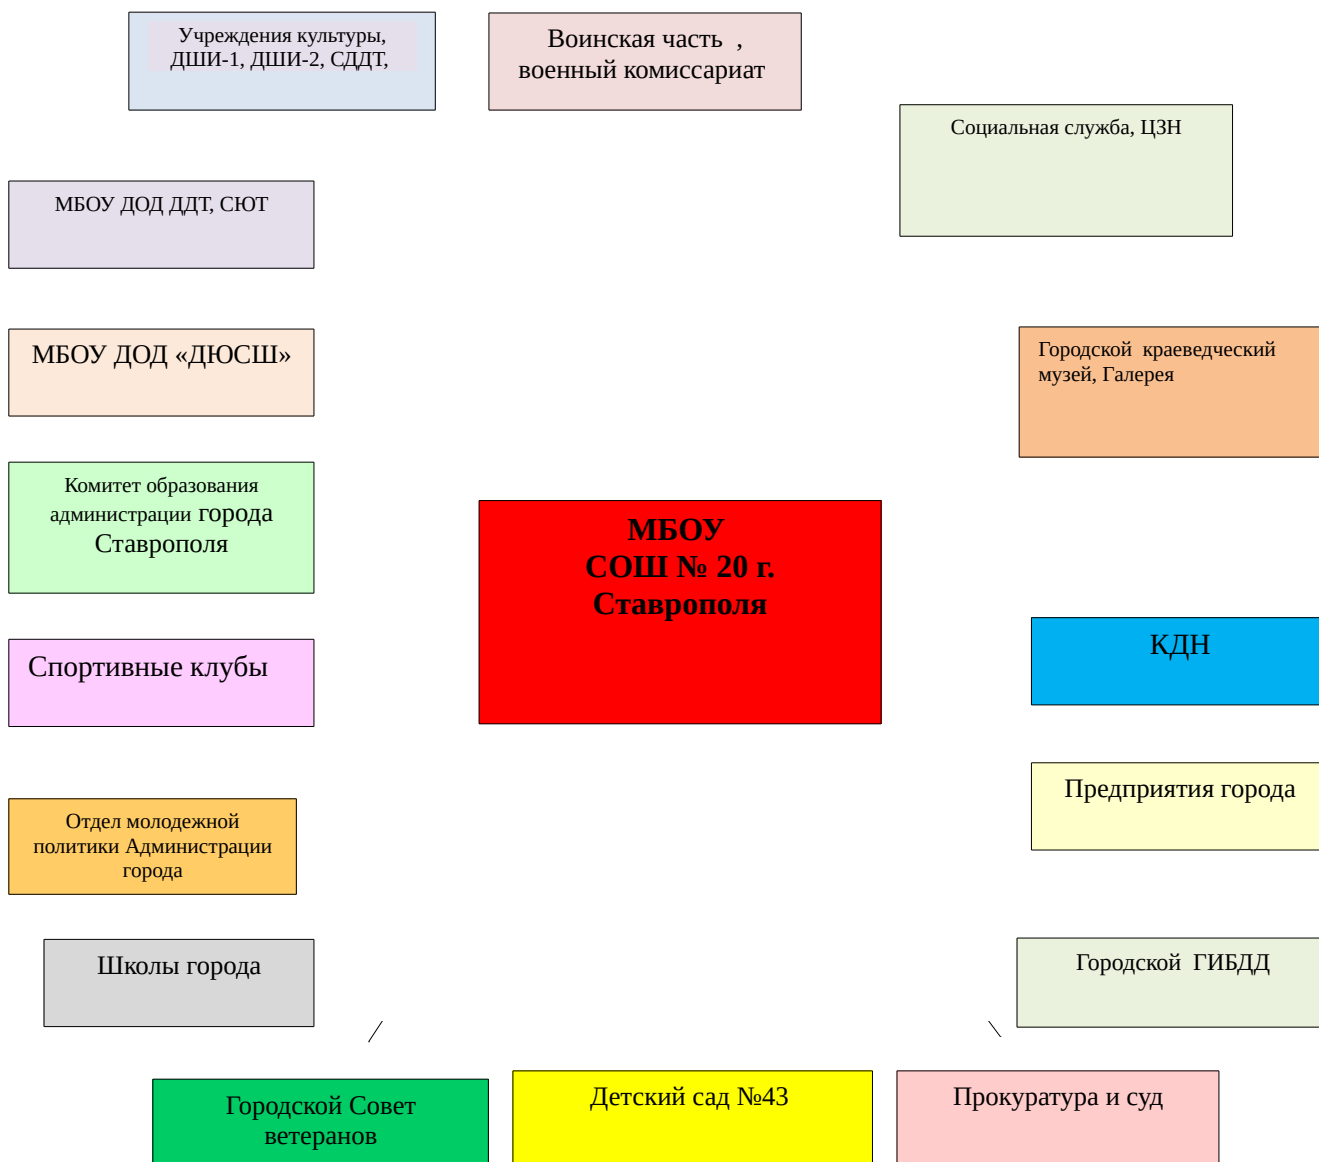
Учреждения культуры, ДШИ-1, ДШИ-2, СДДТ,

Воинская часть , военный комиссариат

Социальная служба, ЦЗН

МБОУ ДОД ДДТ, СЮТ

МБОУ ДОД «ДЮСШ»

Городской краеведческий музей, Галерея

Комитет образования администрации города Ставрополя

МБОУ СОШ № 20 г. Ставрополя

Спортивные клубы

КДН

Предприятия города

Отдел молодежной политики Администрации города

Школы города

Городской ГИБДД

Городской Совет ветеранов

Детский сад №43

Прокуратура и суд